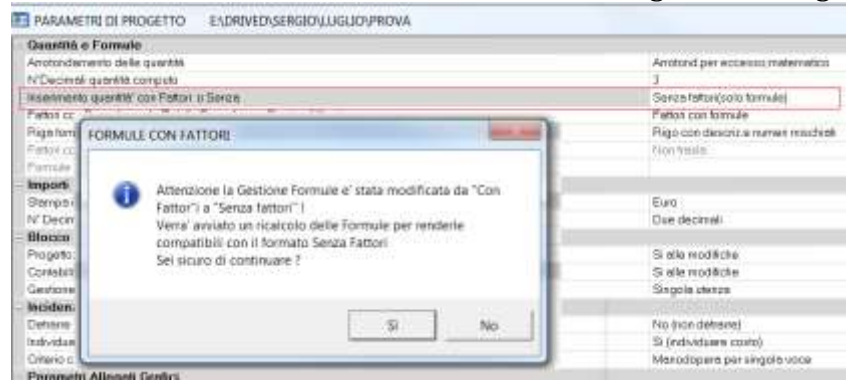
PARAMETRI DI PROGETTO E:\DRIVED\SERGIO\LUGLIO\PROVA

| Quantità e Formule | |
|---|---|
| Arrotondamento delle quantità | Arrotond per eccesso matematico |
| N°Decimali quantità computo | 3 |
| Inserimento quantita' con Fattori o Senza | Senza fattori(solo formule) |
| Fattori co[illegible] | Fattori con formule |
| Riga form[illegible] | Rigo con descriz.e numeri maschiati |
| Fattori co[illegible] | Non tratta |
| Formule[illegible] | |
| Importi | |
| Stampa i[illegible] | Euro |
| N' Decim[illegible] | Due decimali |
| Blocco | |
| Progetto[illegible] | Si alle modifiche |
| Contabili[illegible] | Si alle modifiche |
| Gestione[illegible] | Singola stanza |
| Inciden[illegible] | |
| Detrarre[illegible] | No (non detrarre) |
| Individua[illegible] | Si (individuare costo) |
| Criterio c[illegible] | Manodopera per singola voce |
| Parametri Allegati Grafici | |

FORMULE CON FATTORI

Attenzione la Gestione Formule e' stata modificata da "Con Fattori" a "Senza fattori" !
Verra' avviato un ricalcolo delle Formule per renderle compatibili con il formato Senza Fattori
Sei sicuro di continuare ?

Sì
No